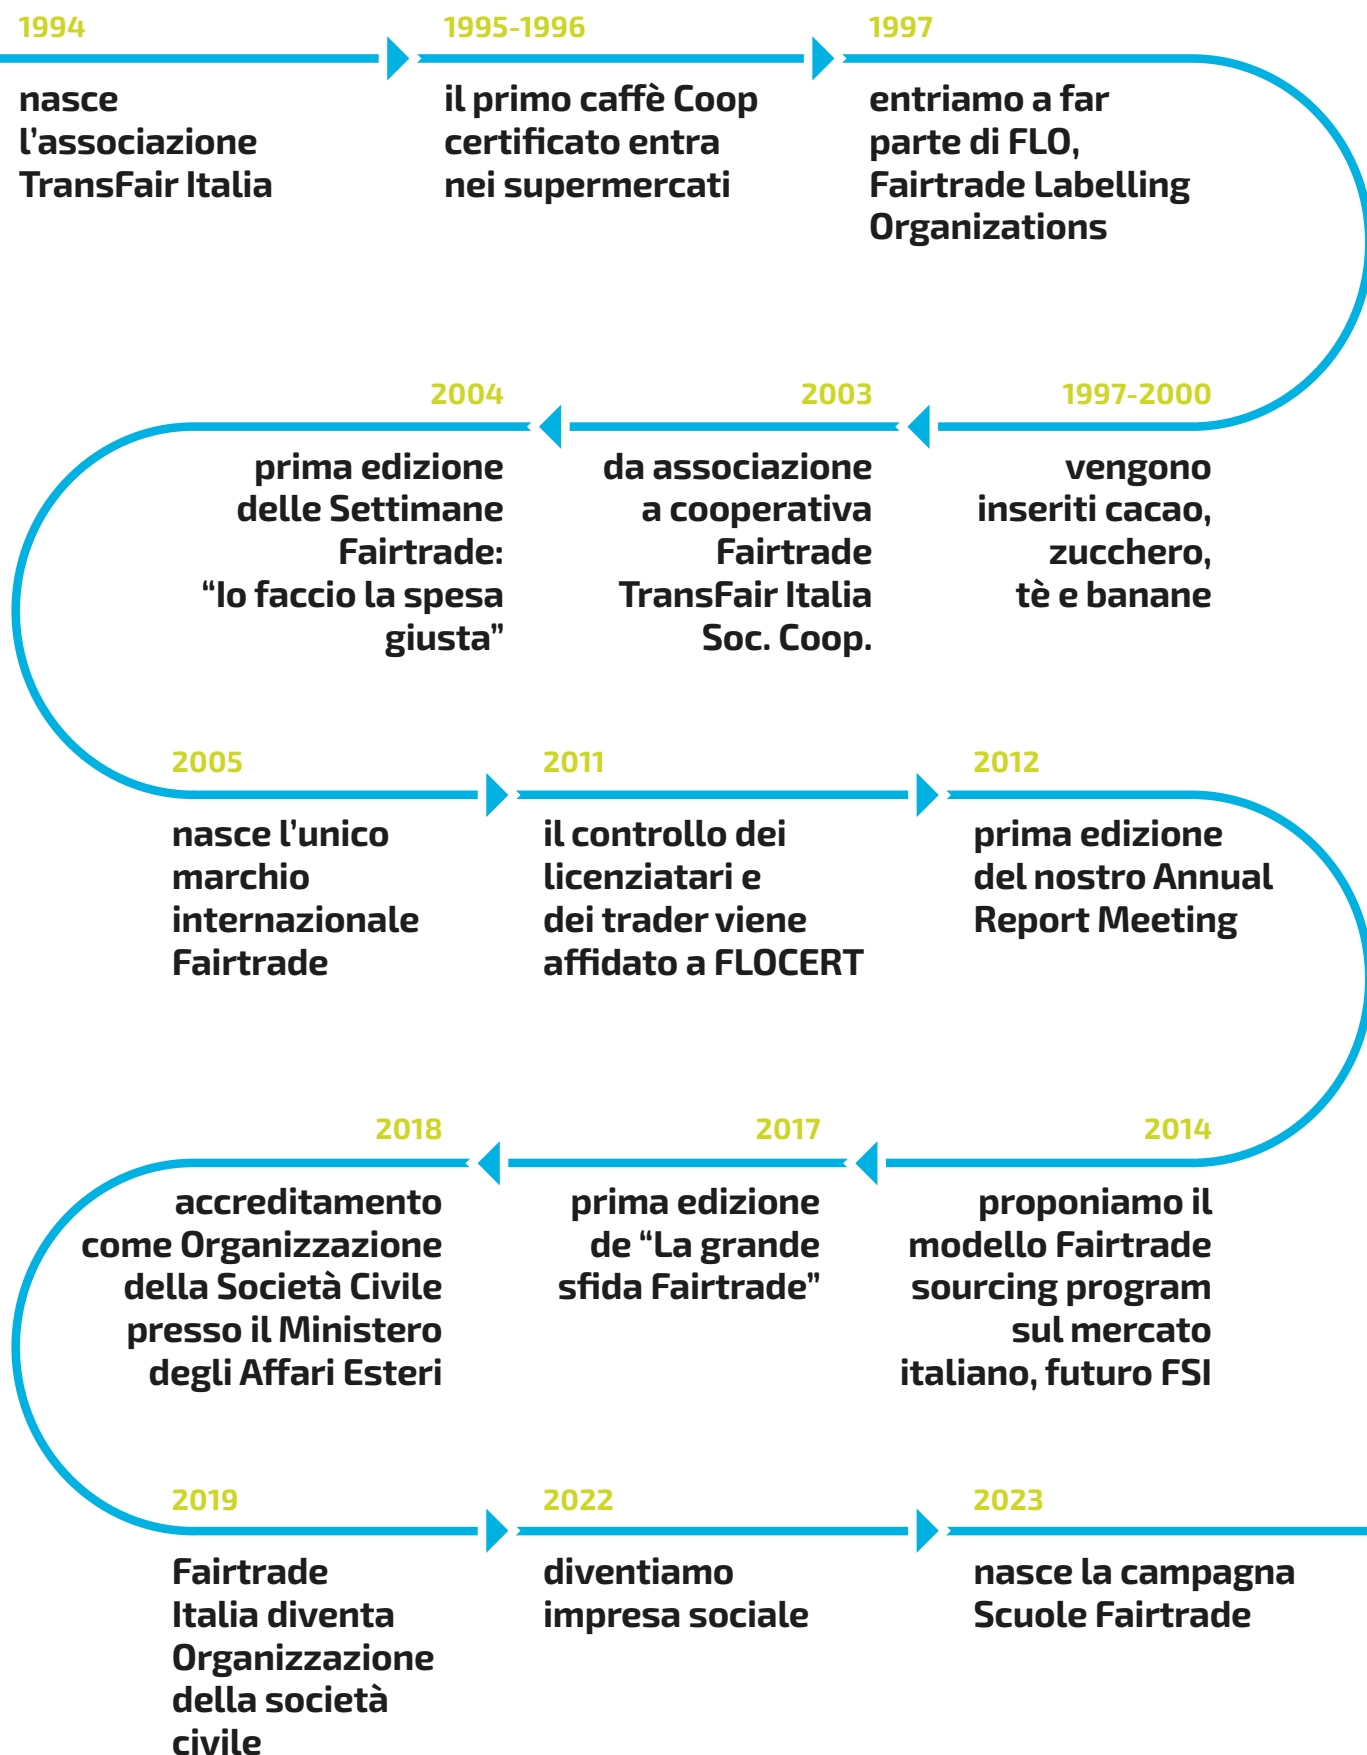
1994
nasce l'associazione TransFair Italia

1995-1996
il primo caffè Coop certificato entra nei supermercati

1997
entriamo a far parte di FLO, Fairtrade Labelling Organizations

1997-2000
vengono inseriti cacao, zucchero, tè e banane

2003
da associazione a cooperativa Fairtrade TransFair Italia Soc. Coop.

2004
prima edizione delle Settimane Fairtrade: “Io faccio la spesa giusta”

2005
nasce l'unico marchio internazionale Fairtrade

2011
il controllo dei licenziatari e dei trader viene affidato a FLOCERT

2012
prima edizione del nostro Annual Report Meeting

2014
proponiamo il modello Fairtrade sourcing program sul mercato italiano, futuro FSI

2017
prima edizione de “La grande sfida Fairtrade”

2018
accreditamento come Organizzazione della Società Civile presso il Ministero degli Affari Esteri

2019
Fairtrade Italia diventa Organizzazione della società civile

2022
diventiamo impresa sociale

2023
nasce la campagna Scuole Fairtrade